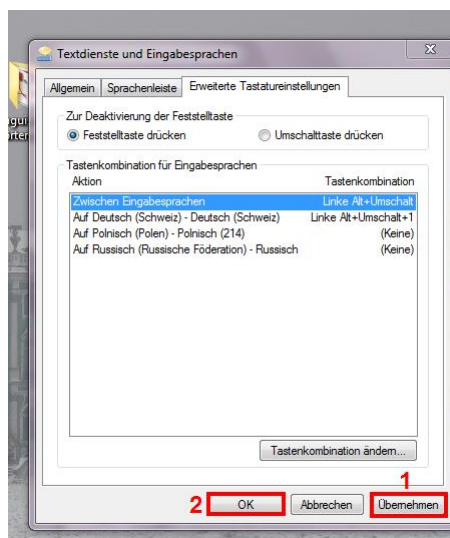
Textdienste und Eingabesprachen

Allgemein | Sprachenleiste | Erweiterte Tastatureinstellungen

Zur Deaktivierung der Feststelltaste
Feststelltaste drücken
Umschalttaste drücken

Tastenkombination für Eingabesprachen

| Aktion | Tastenkombination |
|---|---|
| Zwischen Eingabesprachen | Linke Alt+Umschalt |
| Auf Deutsch (Schweiz) - Deutsch (Schweiz) | Linke Alt+Umschalt+1 |
| Auf Polnisch (Polen) - Polnisch (214) | (Keine) |
| Auf Russisch (Russische Föderation) - Russisch | (Keine) |

Tastenkombination ändern...

1
2 OK | Abbrechen | Übernehmen